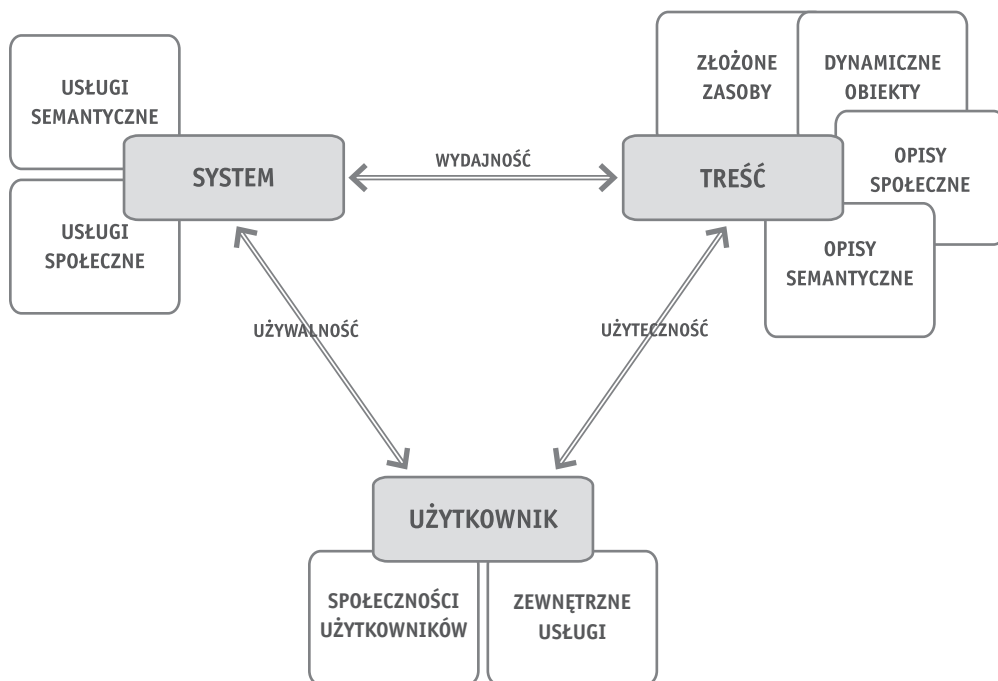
USŁUGI SEMANTYCZNE

USŁUGI SPOŁECZNE

SYSTEM

WYDAJNOŚĆ

ZŁOŻONE ZASOBY

DYNAMICZNE OBIEKTY

OPISY SPOŁECZNE

TREŚĆ

OPISY SEMANTYCZNE

UŻYWALNOŚĆ

UŻYTECZNOŚĆ

UŻYTKOWNIK

SPOŁECZNOŚCI UŻYTKOWNIKÓW

ZEWNĘTRZNE USŁUGI